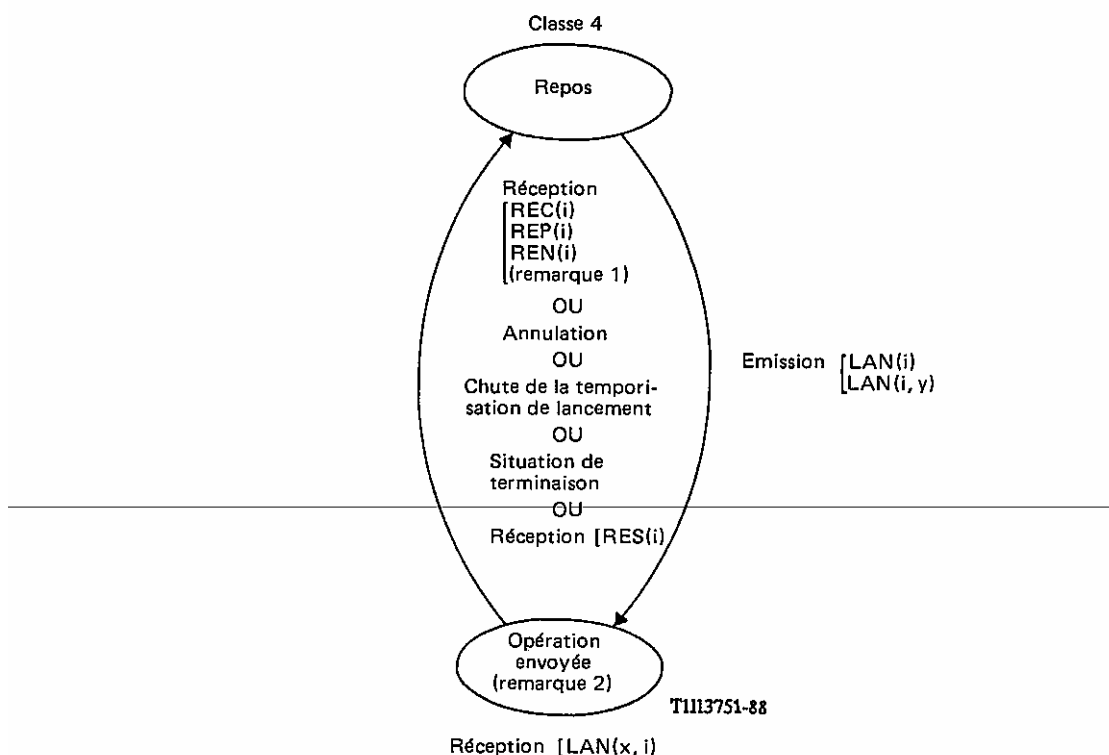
Classe 4

Repos

Réception
REC(i)
REP(i)
REN(i)
(remarque 1)

OU

Annulation

OU

Chute de la temporisation de lancement

OU

Situation de terminaison

OU

Réception [RES(i)

Emission [LAN(i)
LAN(i, y)

Opération envoyée (remarque 2)

T1113751-88

Réception [LAN(x, i)